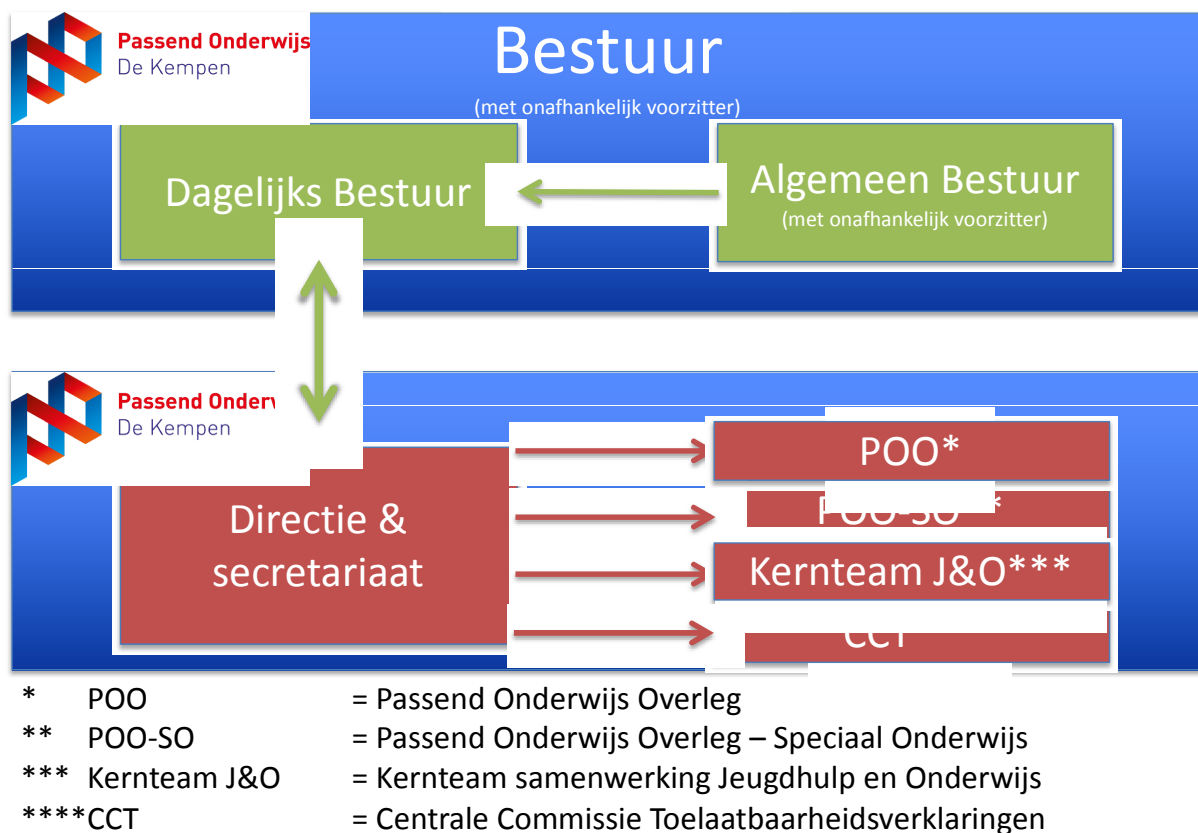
Passend Onderwijs
De Kempen

Bestuur
(met onafhankelijk voorzitter)

Dagelijks Bestuur

Algemeen Bestuur
(met onafhankelijk voorzitter)

Passend Onderw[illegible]
De Kempen

Directie & secretariaat

POO*

POO-SO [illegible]*

Kernteam J&O***

CCT

* POO = Passend Onderwijs Overleg
** POO-SO = Passend Onderwijs Overleg – Speciaal Onderwijs
*** Kernteam J&O = Kernteam samenwerking Jeugdhulp en Onderwijs
****CCT = Centrale Commissie Toelaatbaarheidsverklaringen